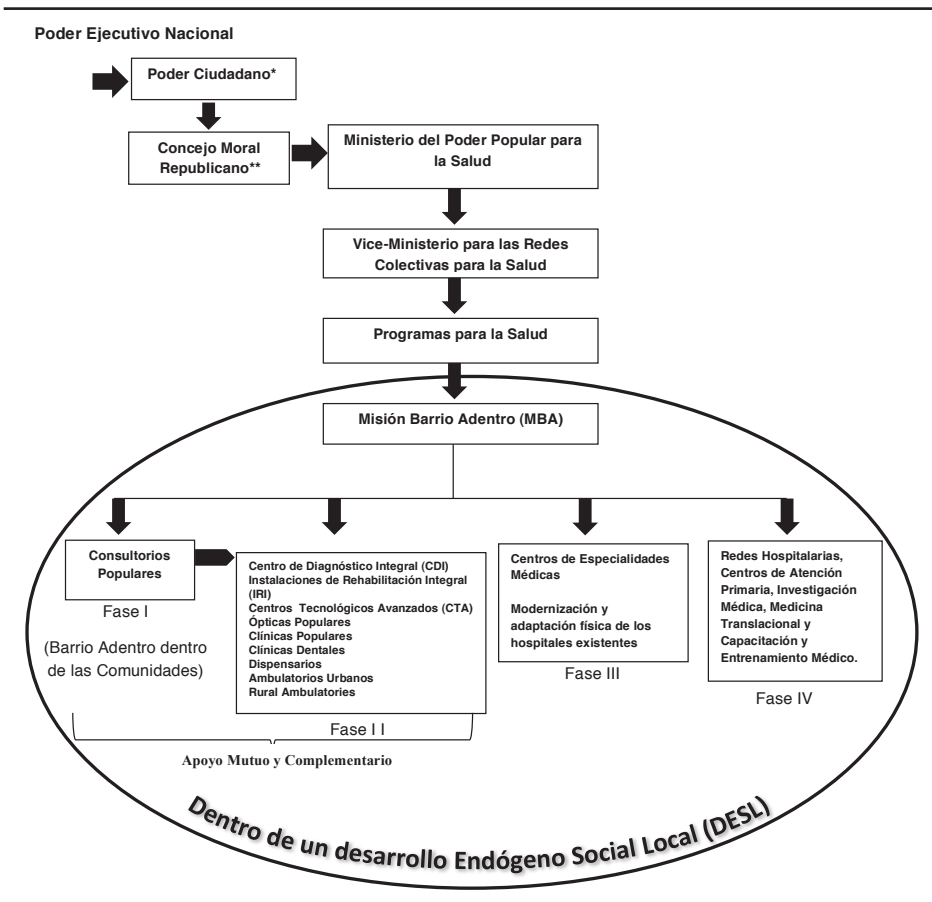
Poder Ejecutivo Nacional

Poder Ciudadano*

Concejo Moral Republicano**

Ministerio del Poder Popular para la Salud

Vice-Ministerio para las Redes Colectivas para la Salud

Programas para la Salud

Misión Barrio Adentro (MBA)

Consultorios Populares

Fase I

(Barrio Adentro dentro de las Comunidades)

Centro de Diagnóstico Integral (CDI)
Instalaciones de Rehabilitación Integral (IRI)
Centros Tecnológicos Avanzados (CTA)
Ópticas Populares
Clínicas Populares
Clínicas Dentales
Dispensarios
Ambulatorios Urbanos
Rural Ambulatories

Fase I I

Centros de Especialidades Médicas

Modernización y adaptación física de los hospitales existentes

Fase III

Redes Hospitalarias, Centros de Atención Primaria, Investigación Médica, Medicina Translacional y Capacitación y Entrenamiento Médico.

Fase IV

Apoyo Mutuo y Complementario

Dentro de un desarrollo Endógeno Social Local (DESL)